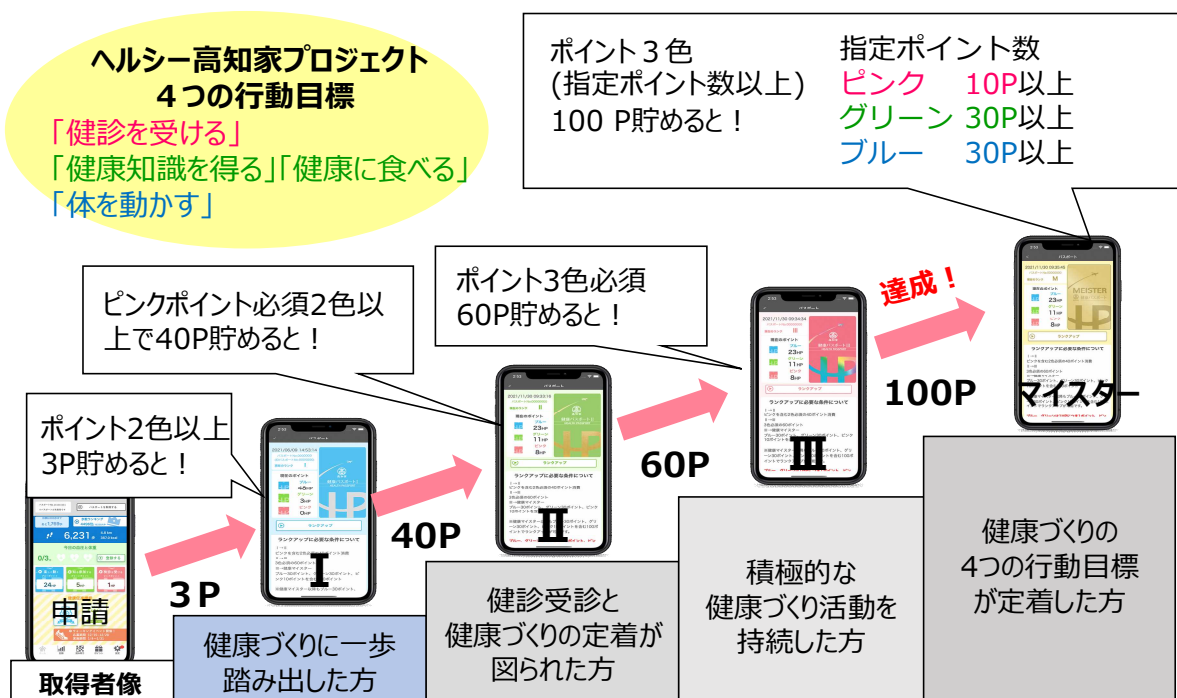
ヘルシー高知家プロジェクト
４つの行動目標
「健診を受ける」
「健康知識を得る」「健康に食べる」
「体を動かす」

ポイント３色
(指定ポイント数以上)
100 P貯めると！

指定ポイント数
ピンク　10P以上
グリーン　30P以上
ブルー　30P以上

ピンクポイント必須2色以上で40P貯めると！

ポイント3色必須
60P貯めると！

達成！

ポイント2色以上
3P貯めると！

申請

3P

Ⅰ

40P

Ⅱ

60P

Ⅲ

100P

マイスター

取得者像

健康づくりに一歩踏み出した方

健診受診と健康づくりの定着が図られた方

積極的な健康づくり活動を持続した方

健康づくりの4つの行動目標が定着した方